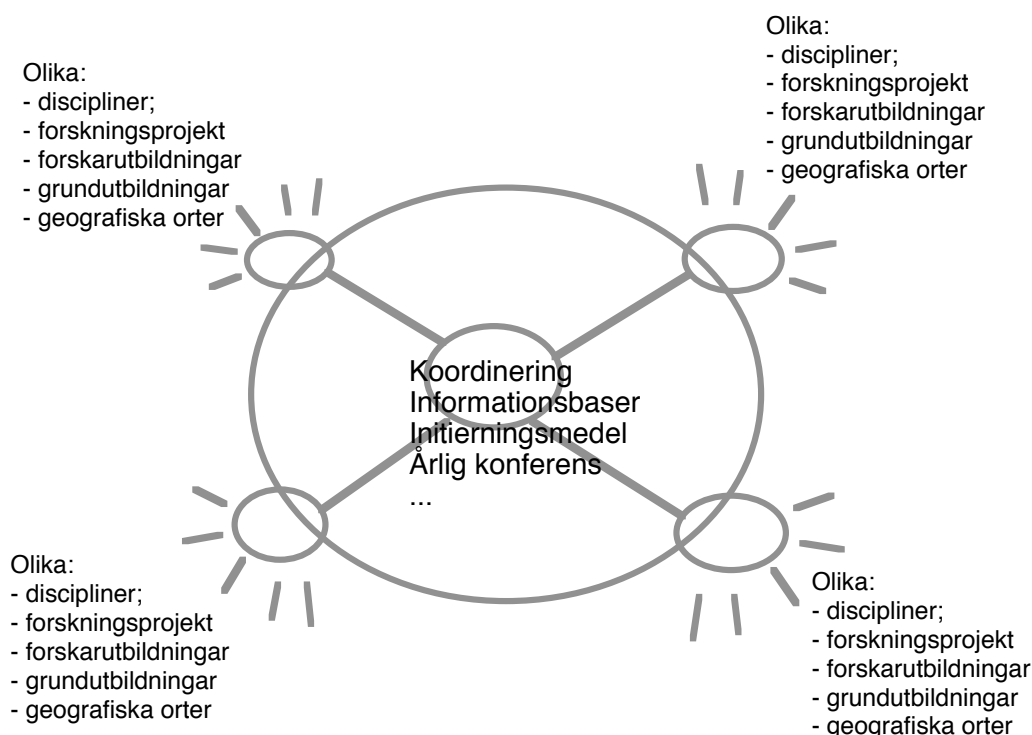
Olika:
- discipliner;
- forskningsprojekt
- forskarutbildningar
- grundutbildningar
- geografiska orter

Olika:
- discipliner;
- forskningsprojekt
- forskarutbildningar
- grundutbildningar
- geografiska orter

Koordinering
Informationsbaser
Initierningsmedel
Årlig konferens
...

Olika:
- discipliner;
- forskningsprojekt
- forskarutbildningar
- grundutbildningar
- geografiska orter

Olika:
- discipliner;
- forskningsprojekt
- forskarutbildningar
- grundutbildningar
- geografiska orter